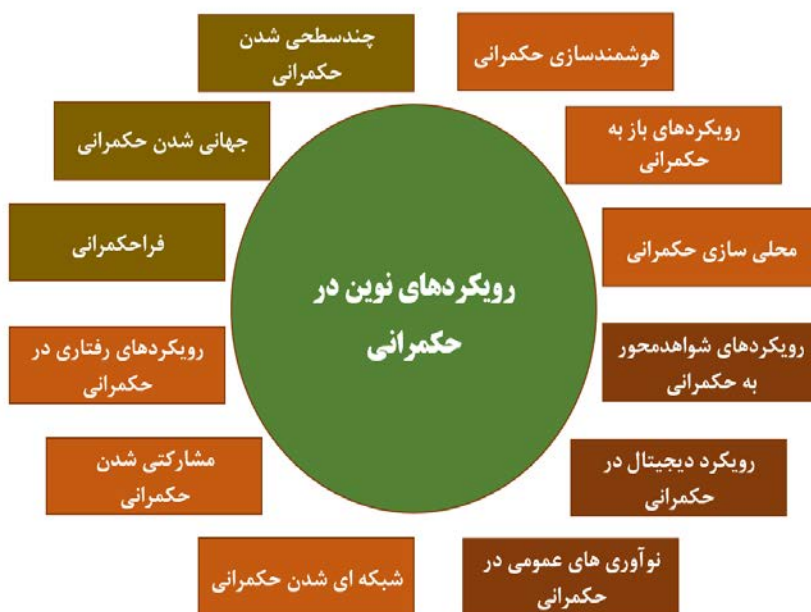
رویکردهای نوین در حکمرانی

هوشمندسازی حکمرانی

رویکردهای باز به حکمرانی

محلی سازی حکمرانی

رویکردهای شواهدمحور به حکمرانی

رویکرد دیجیتال در حکمرانی

نوآوری های عمومی در حکمرانی

شبکه ای شدن حکمرانی

مشارکتی شدن حکمرانی

رویکردهای رفتاری در حکمرانی

فراحکمرانی

جهانی شدن حکمرانی

چندسطحی شدن حکمرانی